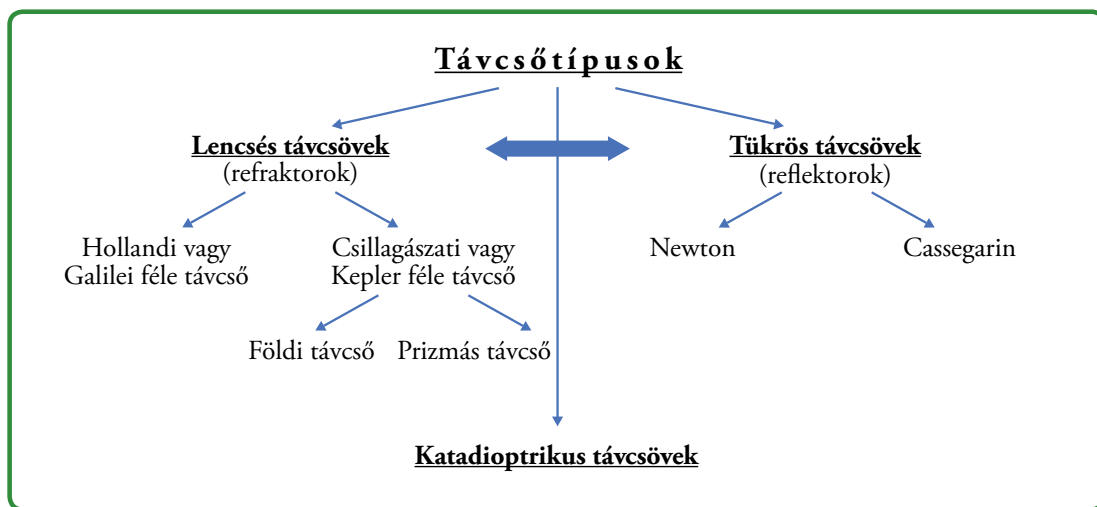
Távcsőtípusok

Lencsés távcsövek
(refraktorok)

Tükrös távcsövek
(reflektorok)

Hollandi vagy
Galilei féle távcső

Csillagászati vagy
Kepler féle távcső

Newton

Cassegarin

Földi távcső

Prizmás távcső

Katadioptrikus távcsövek